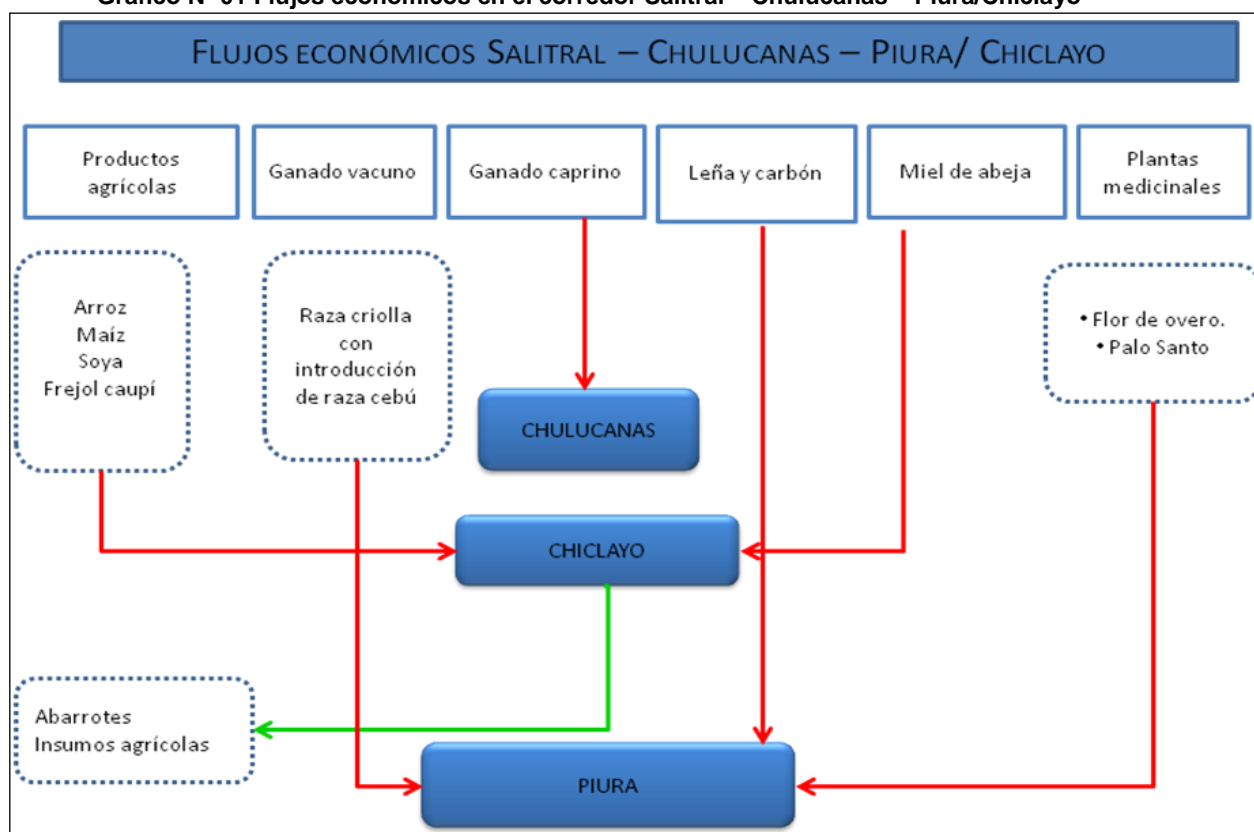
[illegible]

FLUJOS ECONÓMICOS SALITRAL – CHULUCANAS – PIURA/ CHICLAYO

Productos agrícolas

Ganado vacuno

Ganado caprino

Leña y carbón

Miel de abeja

Plantas medicinales

Arroz
Maíz
Soya
Frejol caupí

Raza criolla con introducción de raza cebú

• Flor de overo.
• Palo Santo

CHULUCANAS

CHICLAYO

Abarrotes
Insumos agrícolas

PIURA